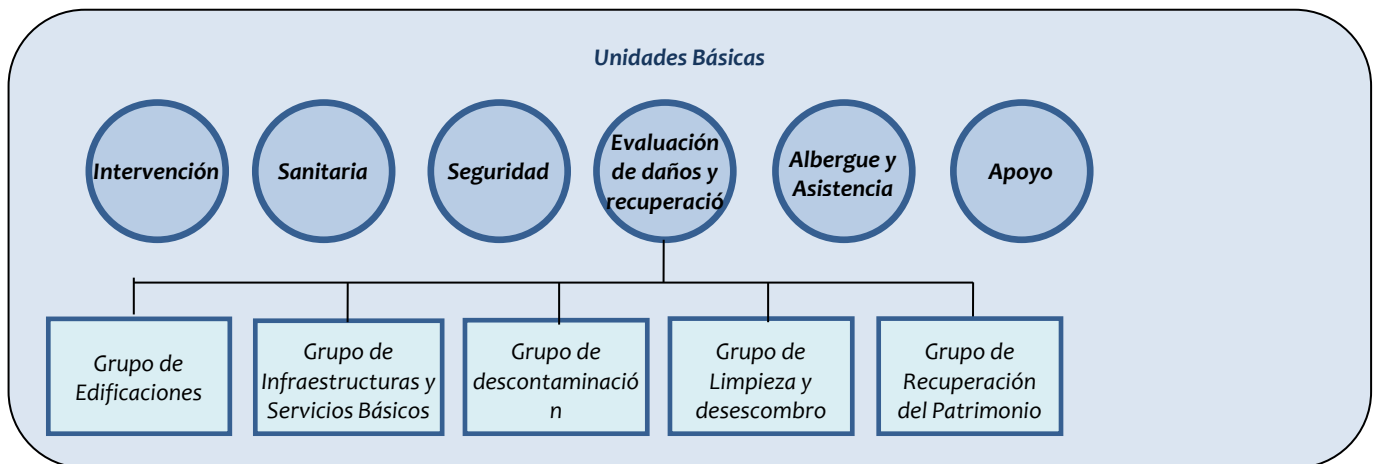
Unidades Básicas

Intervención

Sanitaria

Seguridad

Evaluación de daños y recuperació

Albergue y Asistencia

Apoyo

Grupo de Edificaciones

Grupo de Infraestructuras y Servicios Básicos

Grupo de descontaminació n

Grupo de Limpieza y desescombro

Grupo de Recuperación del Patrimonio